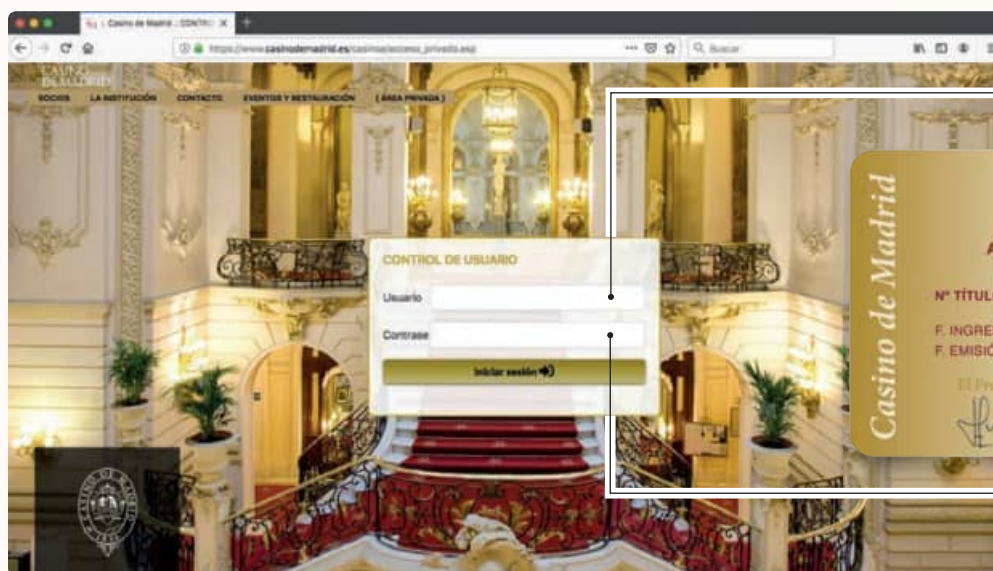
Casino de Madrid :: CONTRO ×

https://www.casinodemadrid.es/casino/acceso_privado.asp

Buscar

CASINO DE MADRID

SOCIOS LA INSTITUCIÓN CONTACTO EVENTOS Y RESTAURACIÓN ( ÁREA PRIVADA )

CONTROL DE USUARIO

Usuario

Contrase

Iniciar sesión

Casino de Madrid

A

Nº TÍTUL

F. INGRE
F. EMISIÓ

El Pr